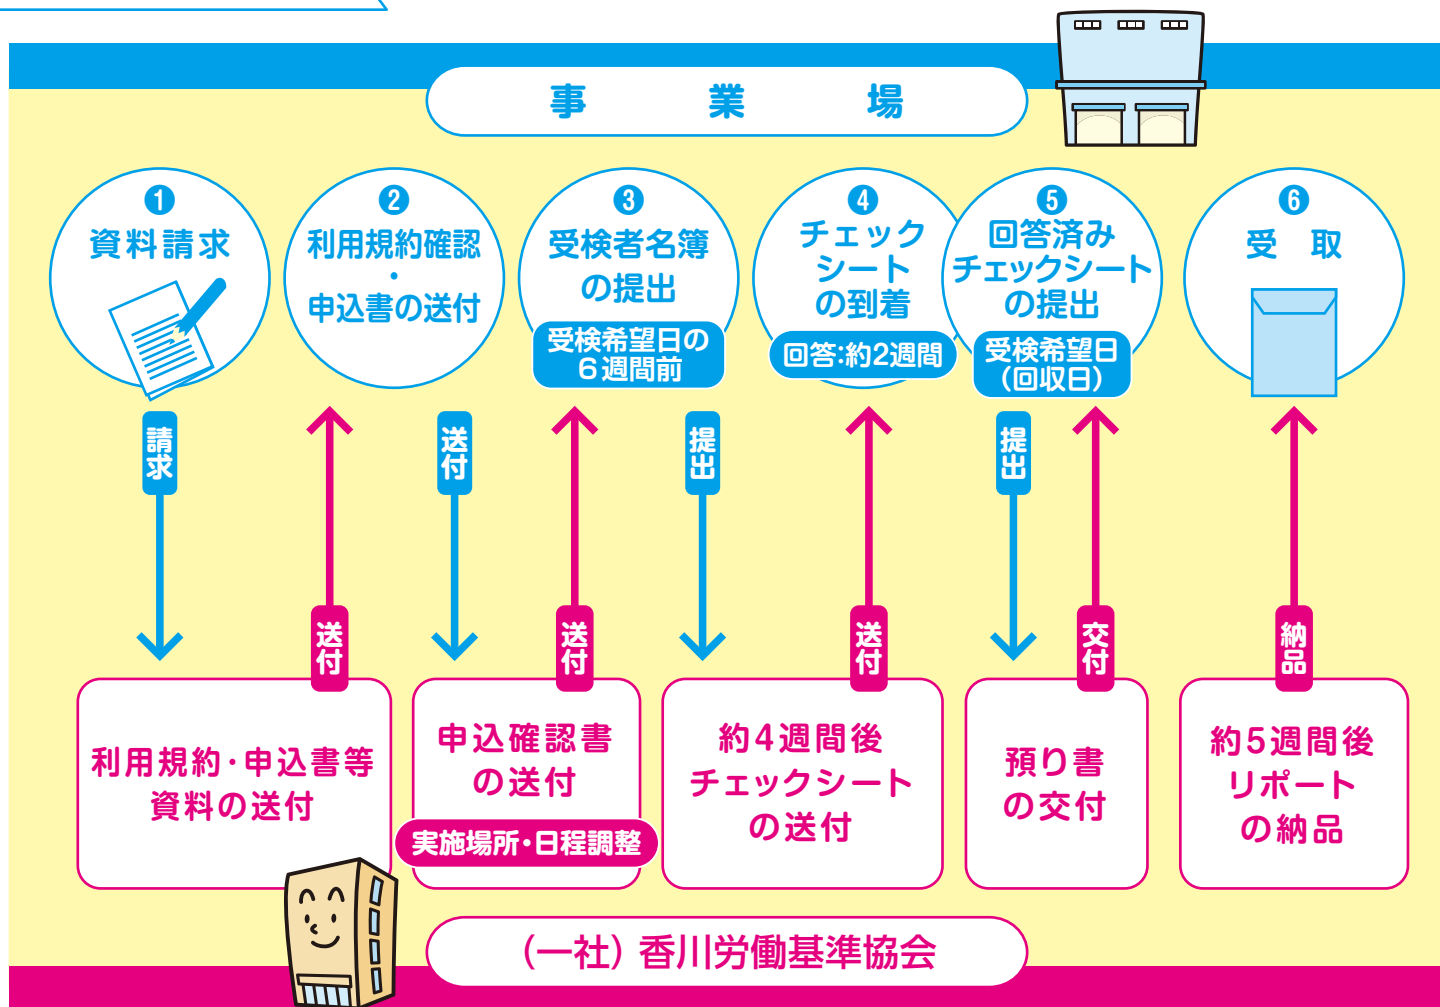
事　業　場

❶ 資料請求

❷ 利用規約確認
・
申込書の送付

❸ 受検者名簿の提出
受検希望日の6週間前

❹ チェックシートの到着
回答:約2週間

❺ 回答済みチェックシートの提出
受検希望日（回収日）

❻ 受　取

請求

送付

送付

送付

提出

送付

提出

交付

納品

利用規約・申込書等資料の送付

申込確認書の送付
実施場所・日程調整

約4週間後チェックシートの送付

預り書の交付

約5週間後リポートの納品

（一社）香川労働基準協会